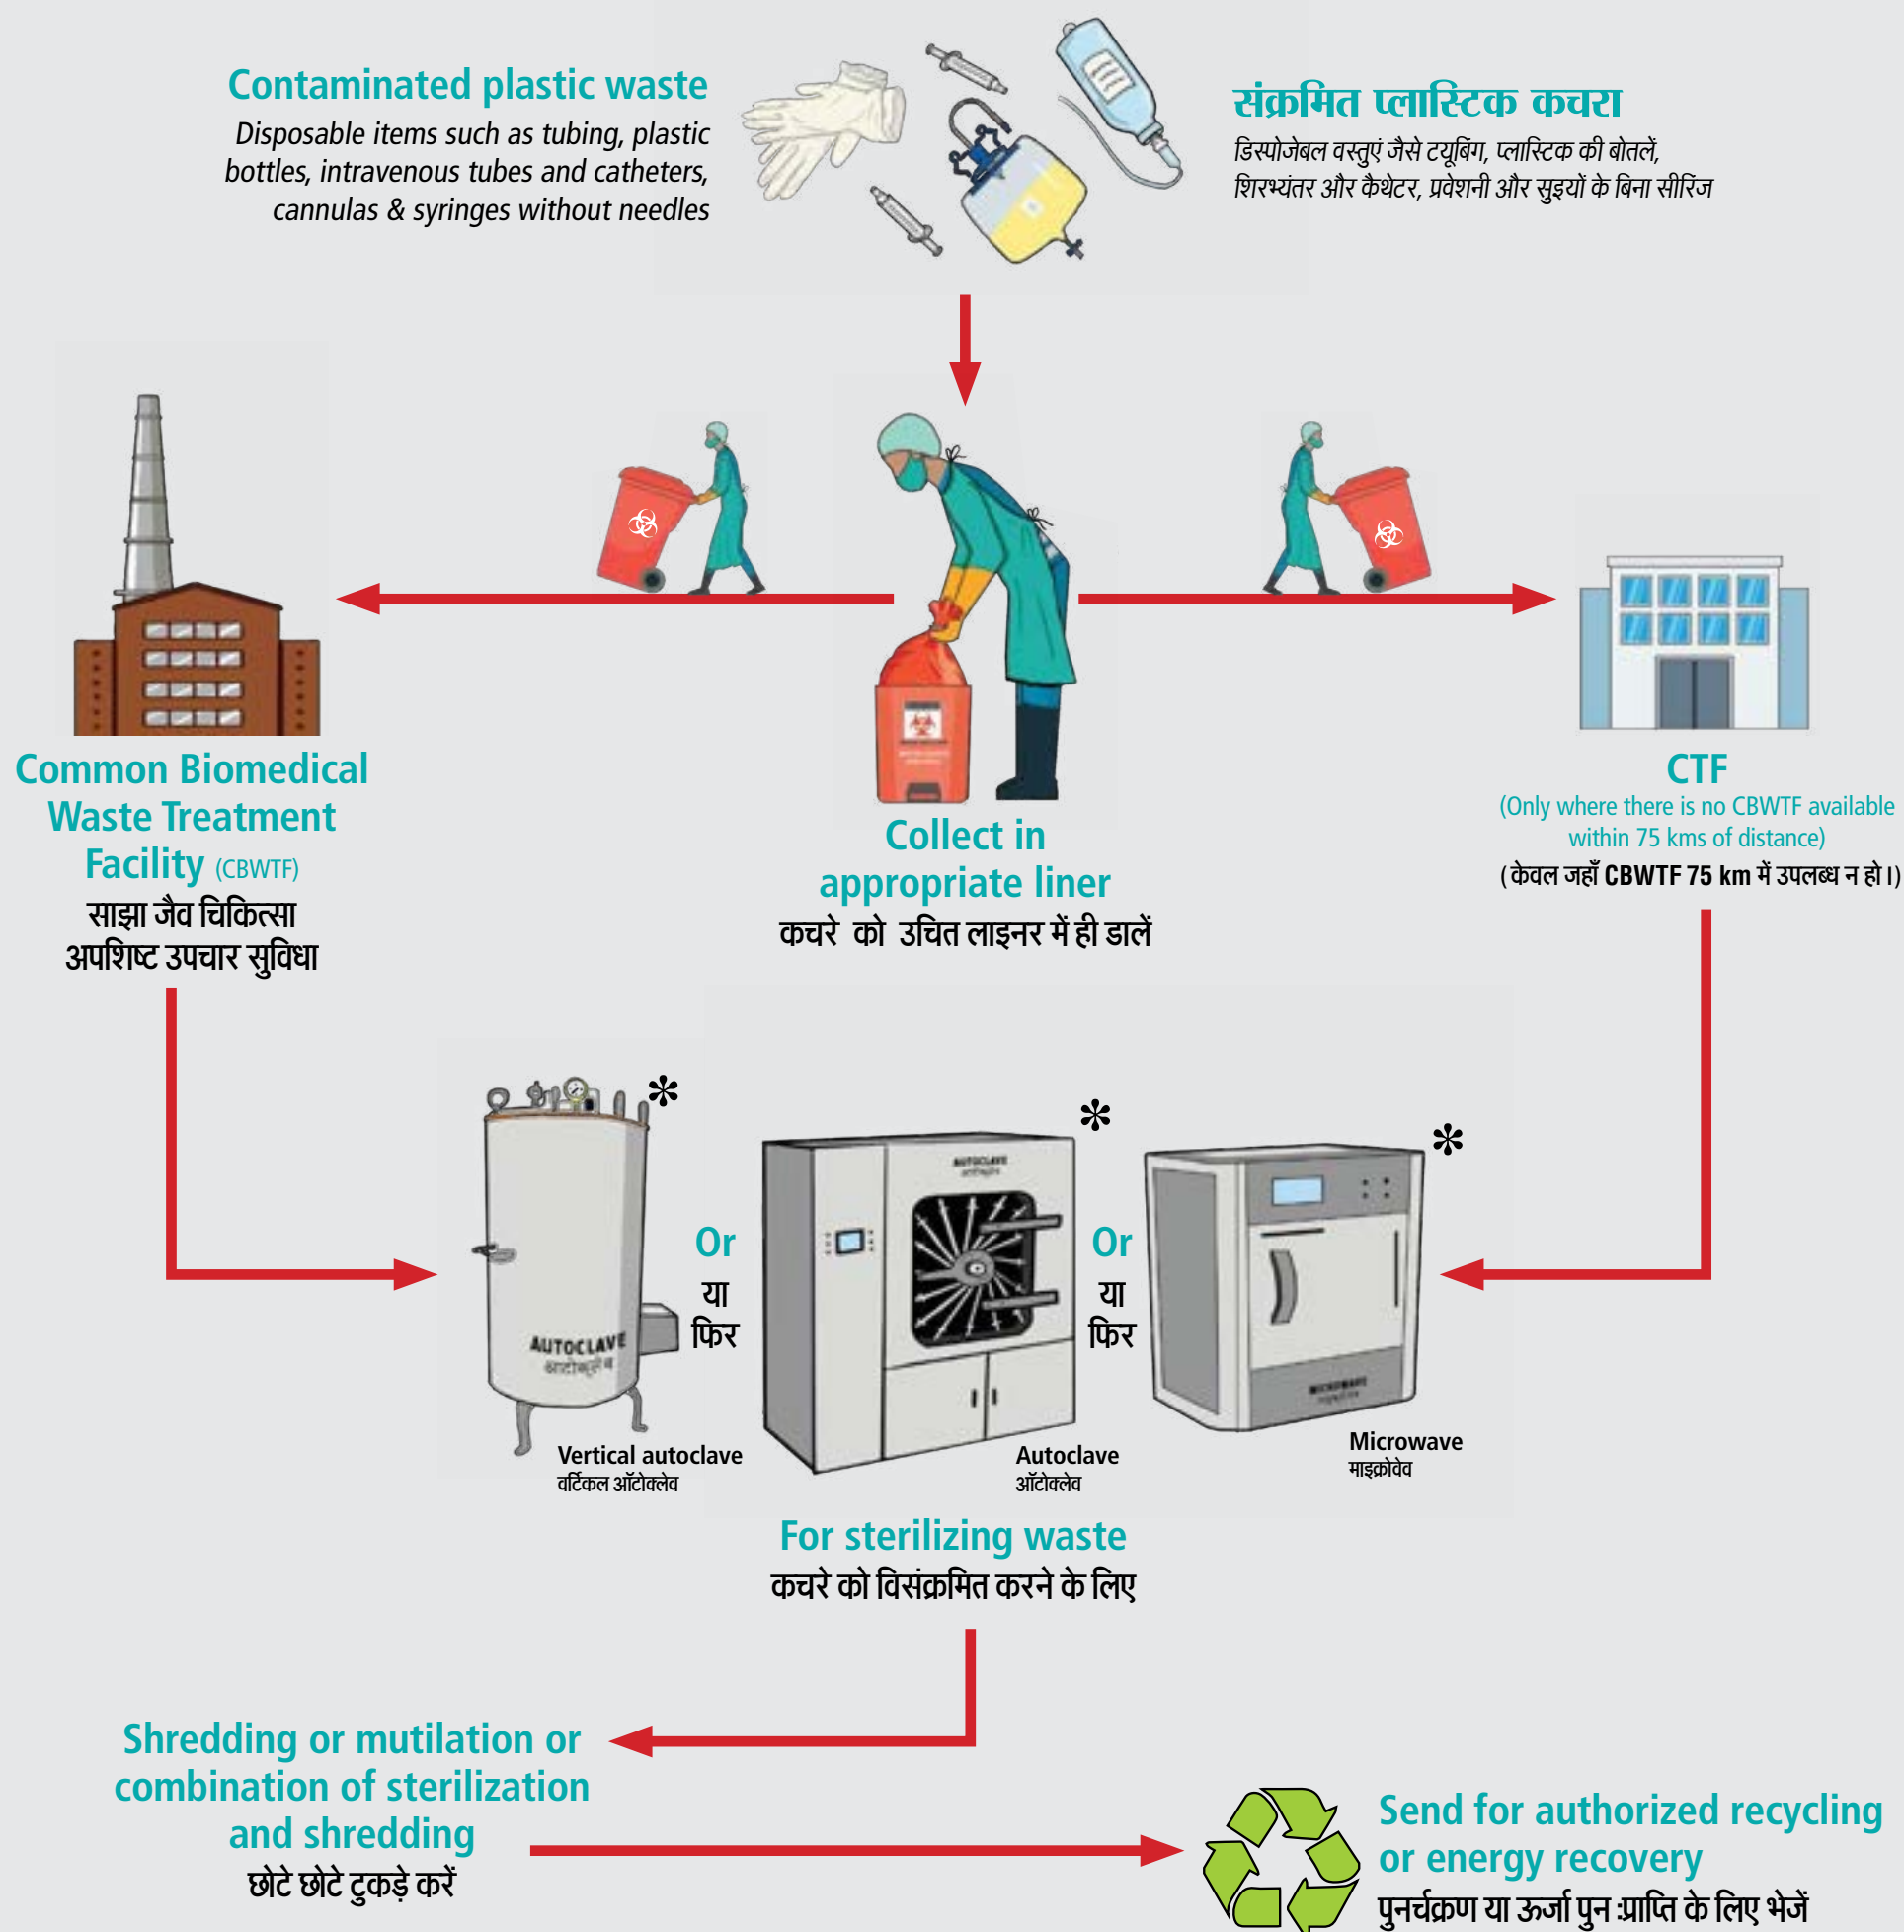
Contaminated plastic waste
Disposable items such as tubing, plastic bottles, intravenous tubes and catheters, cannulas & syringes without needles

संक्रमित प्लास्टिक कचरा
डिस्पोजेबल वस्तुएं जैसे ट्यूबिंग, प्लास्टिक की बोतलें, शिरभ्यंतर और कैथेटर, प्रवेशनी और सुइयों के बिना सीरिंज

Common Biomedical Waste Treatment Facility (CBWTF)
साझा जैव चिकित्सा अपशिष्ट उपचार सुविधा

Collect in appropriate liner
कचरे को उचित लाइनर में ही डालें

CTF
(Only where there is no CBWTF available within 75 kms of distance)
(केवल जहाँ CBWTF 75 km में उपलब्ध न हो।)

*
AUTOCLAVE
ऑटोक्लेव
Or
या
फिर
*
AUTOCLAVE
Or
या
फिर
*
MICROWAVE

Vertical autoclave
वर्टिकल ऑटोक्लेव
Autoclave
ऑटोक्लेव
Microwave
माइक्रोवेव

For sterilizing waste
कचरे को विसंक्रमित करने के लिए

Shredding or mutilation or combination of sterilization and shredding
छोटे छोटे टुकड़े करें

Send for authorized recycling or energy recovery
पुनर्चक्रण या ऊर्जा पुन:प्राप्ति के लिए भेजें